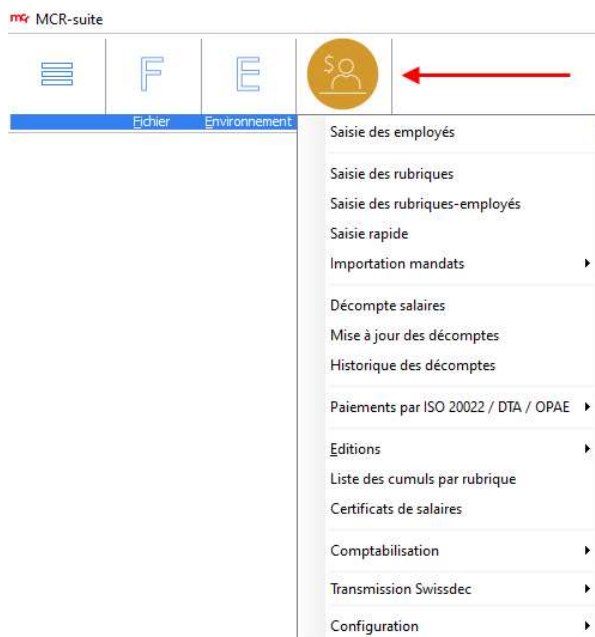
MCR-suite

F

E

Fichier Environnement

Saisie des employés

Saisie des rubriques
Saisie des rubriques-employés
Saisie rapide
Importation mandats

Décompte salaires
Mise à jour des décomptes
Historique des décomptes

Paiements par ISO 20022 / DTA / OPAE

Editions
Liste des cumuls par rubrique
Certificats de salaires

Comptabilisation

Transmission Swissdec

Configuration